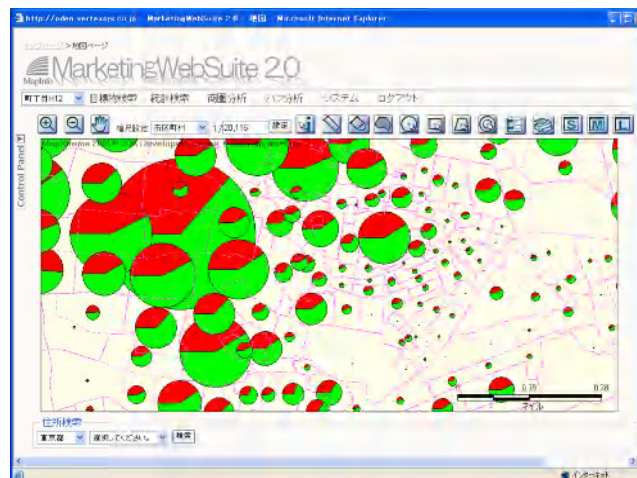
http://oden.vertexeye.co.jp - MarketingWebSuite 2.0 - 地図 - Microsoft Internet Explorer

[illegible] > 地図ページ

MapInfo MarketingWebSuite 2.0

町丁目H12 | 目標物検索 | 統計検索 | 商圏分析 | エリア分析 | システム | ログアウト

縮尺設定 市区町村 1/120,116 設定

Control Panel

MapXtreme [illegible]

0.39 0.78
マイル

住所検索
東京都 選択してください 検索

インターネット